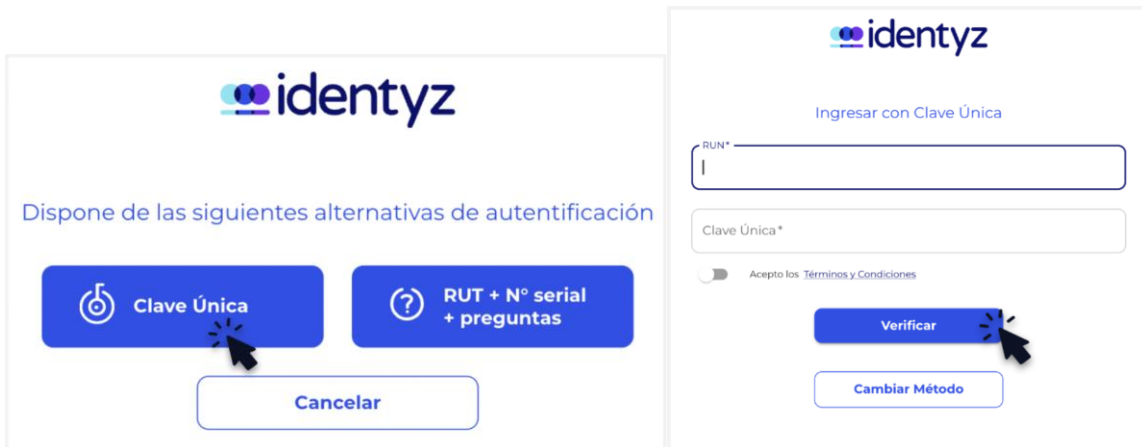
identyz

Dispone de las siguientes alternativas de autentificación

Clave Única

RUT + N° serial + preguntas

Cancelar

identyz

Ingresar con Clave Única

RUN*

Clave Única*

Acepto los Términos y Condiciones

Verificar

Cambiar Método